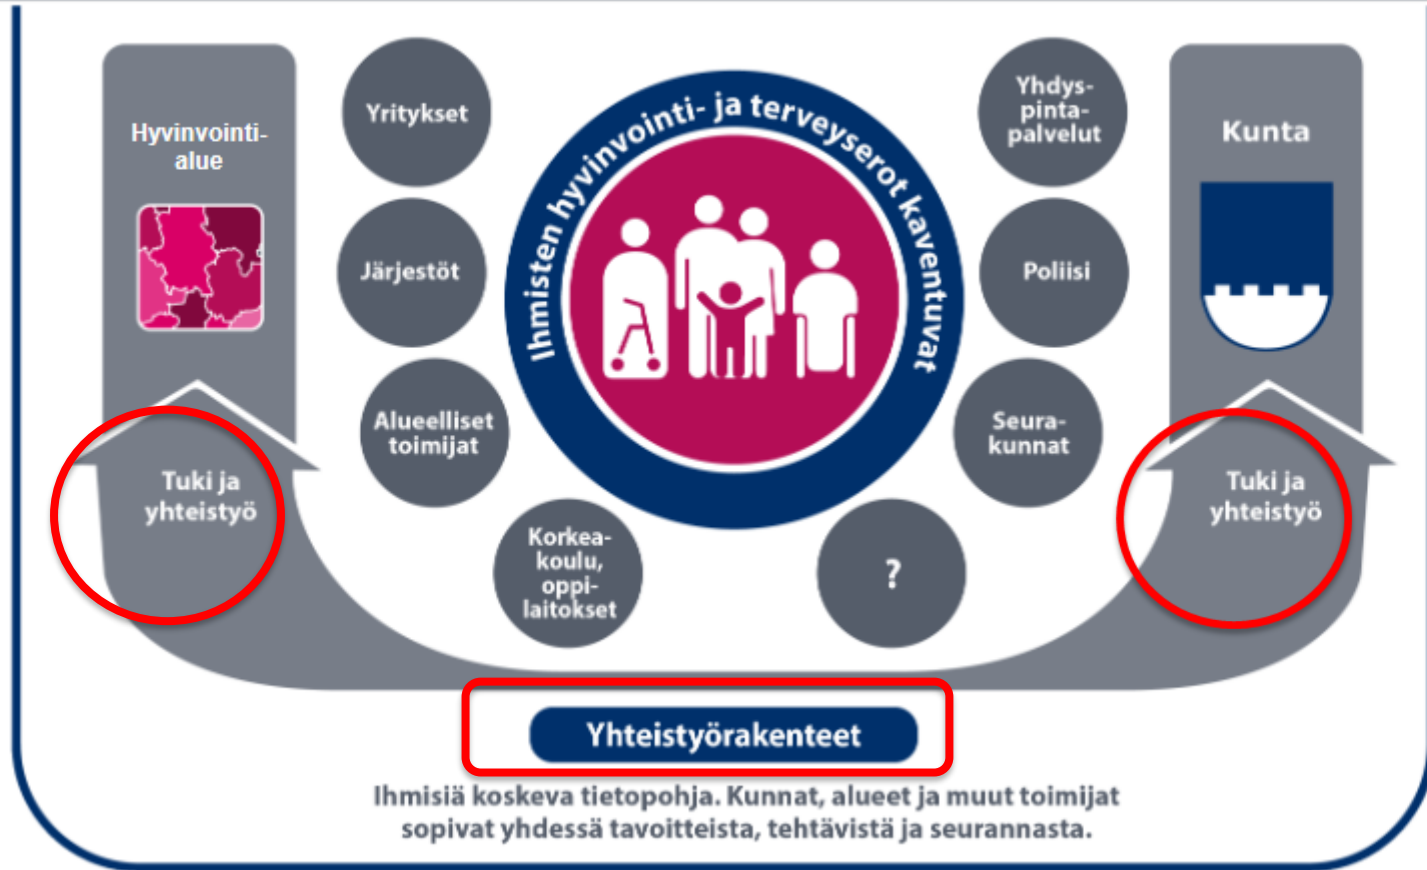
Hyvinvointialue

Tuki ja yhteistyö

Yritykset

Järjestöt

Alueelliset toimijat

Korkeakoulu, oppilaitokset

Ihmisten hyvinvointi- ja terveyserot kaventuvat

Yhdyspintapalvelut

Poliisi

Seurakunnat

?

Kunta

Tuki ja yhteistyö

Yhteistyörakenteet

Ihmisiä koskeva tietopohja. Kunnat, alueet ja muut toimijat sopivat yhdessä tavoitteista, tehtävistä ja seurannasta.